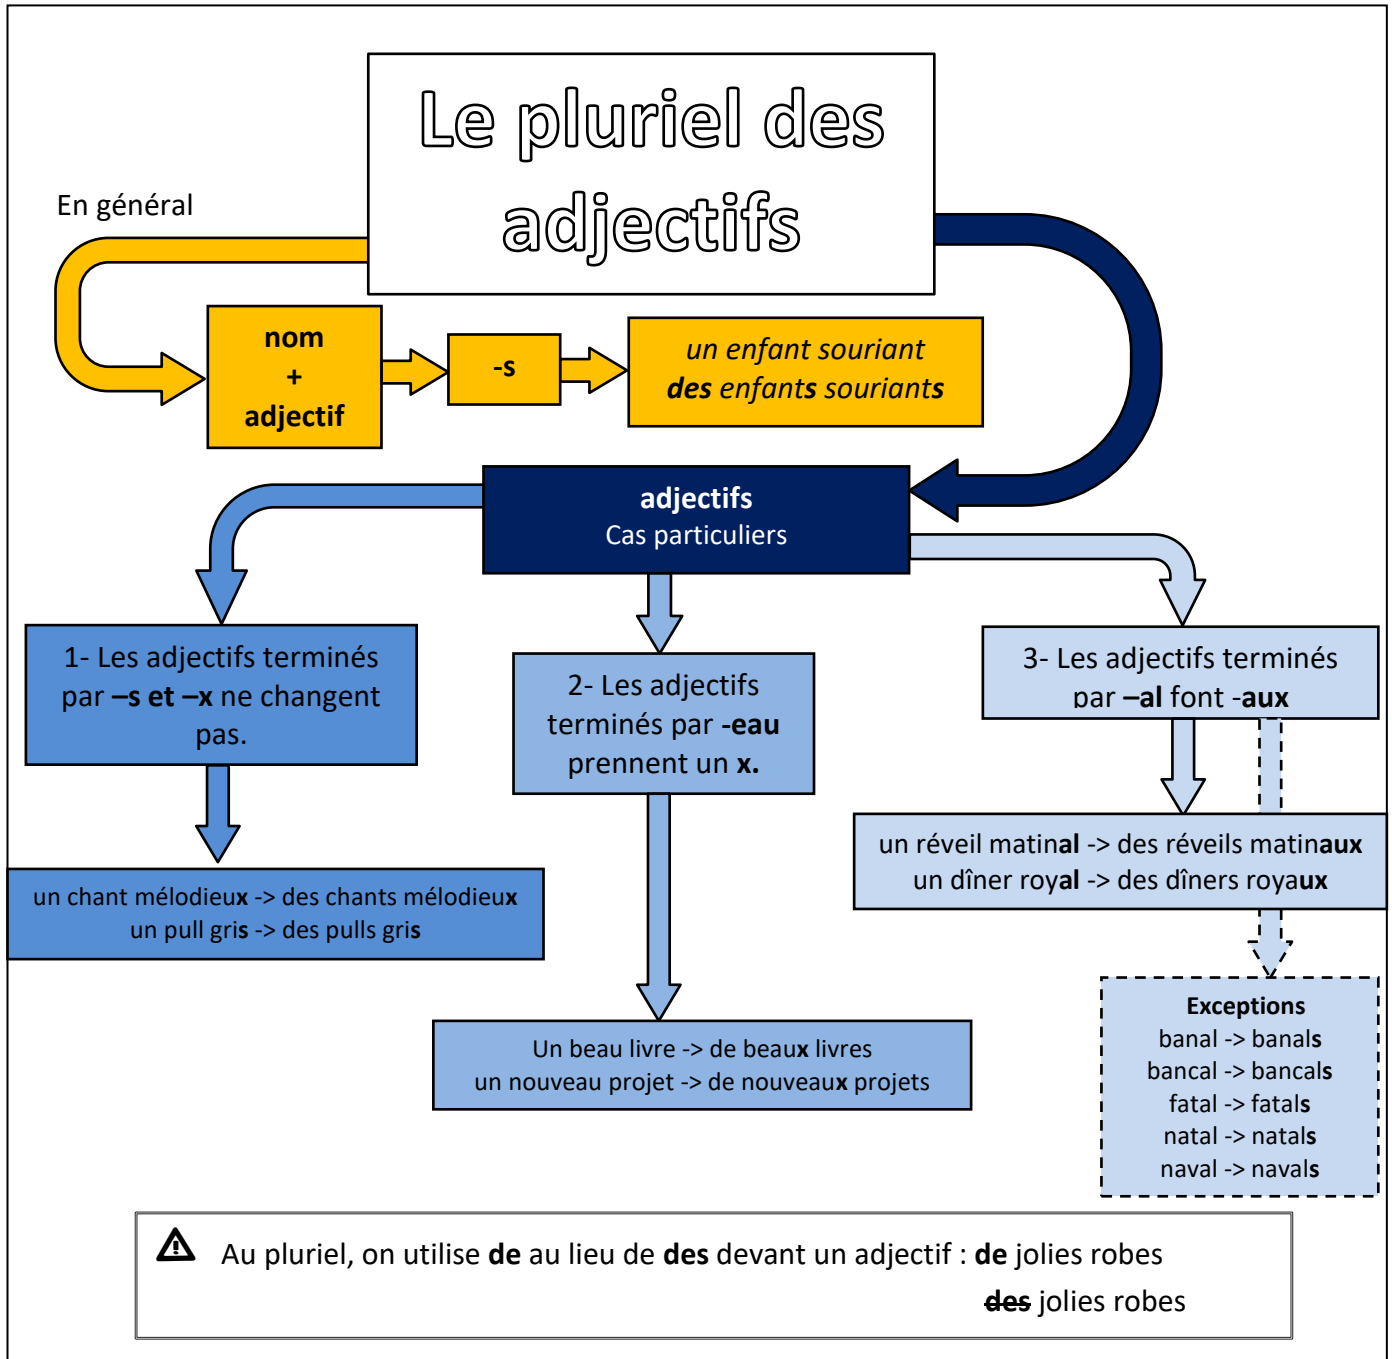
Le pluriel des adjectifs

En général

nom + adjectif

-s

un enfant souriant
des enfants souriants

adjectifs
Cas particuliers

1- Les adjectifs terminés par –s et –x ne changent pas.

un chant mélodieux -> des chants mélodieux
un pull gris -> des pulls gris

2- Les adjectifs terminés par -eau prennent un x.

Un beau livre -> de beaux livres
un nouveau projet -> de nouveaux projets

3- Les adjectifs terminés par –al font -aux

un réveil matinal -> des réveils matinaux
un dîner royal -> des dîners royaux

Exceptions
banal -> banals
bancal -> bancals
fatal -> fatals
natal -> natals
naval -> navals

Au pluriel, on utilise de au lieu de des devant un adjectif : de jolies robes
des jolies robes